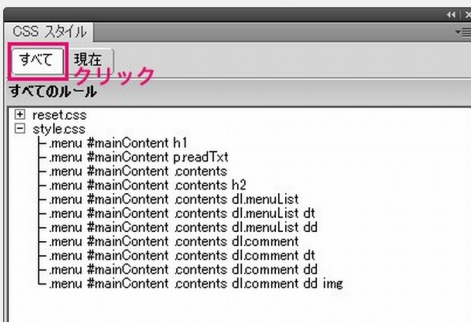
CSS スタイル

すべて 現在

クリック

すべてのルール

reset.css
style.css
.menu #mainContent h1
.menu #mainContent p.readTxt
.menu #mainContent .contents
.menu #mainContent .contents h2
.menu #mainContent .contents dl.menuList
.menu #mainContent .contents dl.menuList dt
.menu #mainContent .contents dl.menuList dd
.menu #mainContent .contents dl.comment
.menu #mainContent .contents dl.comment dt
.menu #mainContent .contents dl.comment dd
.menu #mainContent .contents dl.comment dd img